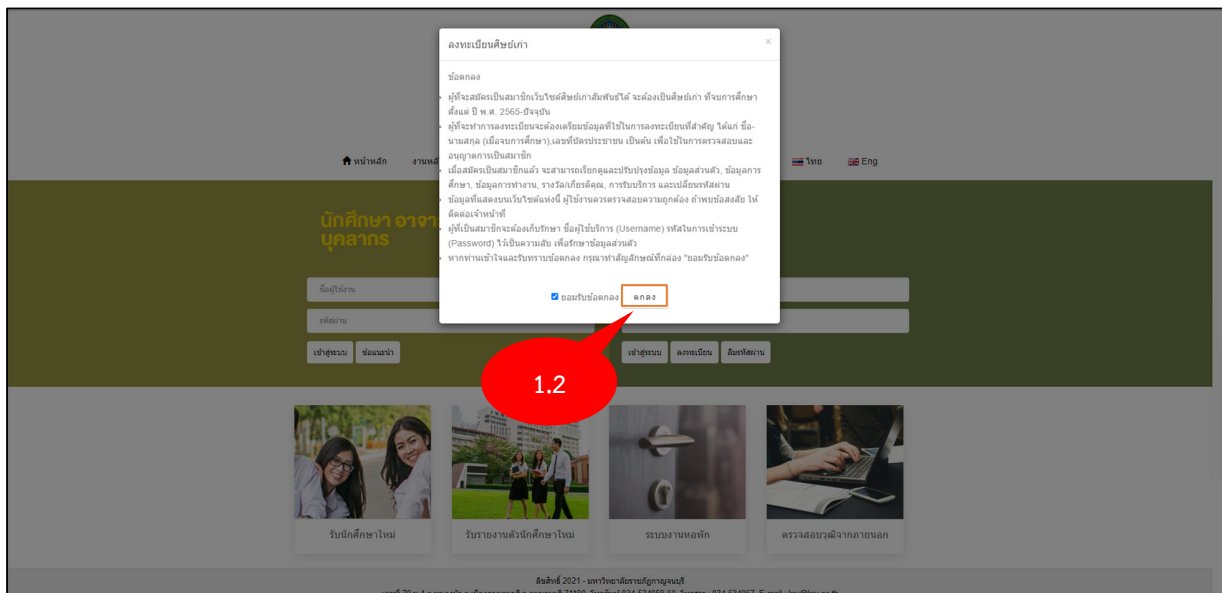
ลงทะเบียนศิษย์เก่า

×

ข้อตกลง

- ผู้ที่จะสมัครเป็นสมาชิกเว็บไซต์ศิษย์เก่าสัมพันธ์ได้ จะต้องเป็นศิษย์เก่า ที่จบการศึกษาตั้งแต่ ปี พ.ศ. 2565-ปัจจุบัน
- ผู้ที่จะทำการลงทะเบียนจะต้องเตรียมข้อมูลที่ใช้ในการลงทะเบียนที่สำคัญ ได้แก่ ชื่อ-นามสกุล (เมื่อจบการศึกษา),เลขที่บัตรประชาชน เป็นต้น เพื่อใช้ในการตรวจสอบและอนุญาตการเป็นสมาชิก
- เมื่อสมัครเป็นสมาชิกแล้ว จะสามารถเรียกดูและปรับปรุงข้อมูล ข้อมูลส่วนตัว, ข้อมูลการศึกษา, ข้อมูลการทำงาน, รางวัล/เกียรติคุณ, การรับบริการ และเปลี่ยนรหัสผ่าน
- ข้อมูลที่แสดงบนเว็บไซต์แห่งนี้ ผู้ใช้งานควรตรวจสอบความถูกต้อง ถ้าพบข้อสงสัย ให้ติดต่อเจ้าหน้าที่
- ผู้ที่เป็นสมาชิกจะต้องเก็บรักษา ชื่อผู้ใช้บริการ (Username) รหัสในการเข้าระบบ (Password) ไว้เป็นความลับ เพื่อรักษาข้อมูลส่วนตัว
- หากท่านเข้าใจและรับทราบข้อตกลง กรุณาทำสัญลักษณ์ที่กล่อง "ยอมรับข้อตกลง"

ยอมรับข้อตกลง ตกลง

หน้าหลัก งานหลั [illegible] ไทย Eng

นักศึกษา อาจา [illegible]
บุคลากร

ชื่อผู้ใช้งาน
รหัสผ่าน
เข้าสู่ระบบ ข้อแนะนำ
เข้าสู่ระบบ ลงทะเบียน ลืมรหัสผ่าน

1.2

รับนักศึกษาใหม่
รับรายงานตัวนักศึกษาใหม่
ระบบงานหอพัก
ตรวจสอบวุฒิจากภายนอก

ลิขสิทธิ์ 2021 - มหาวิทยาลัยราชภัฏกาญจนบุรี
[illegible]